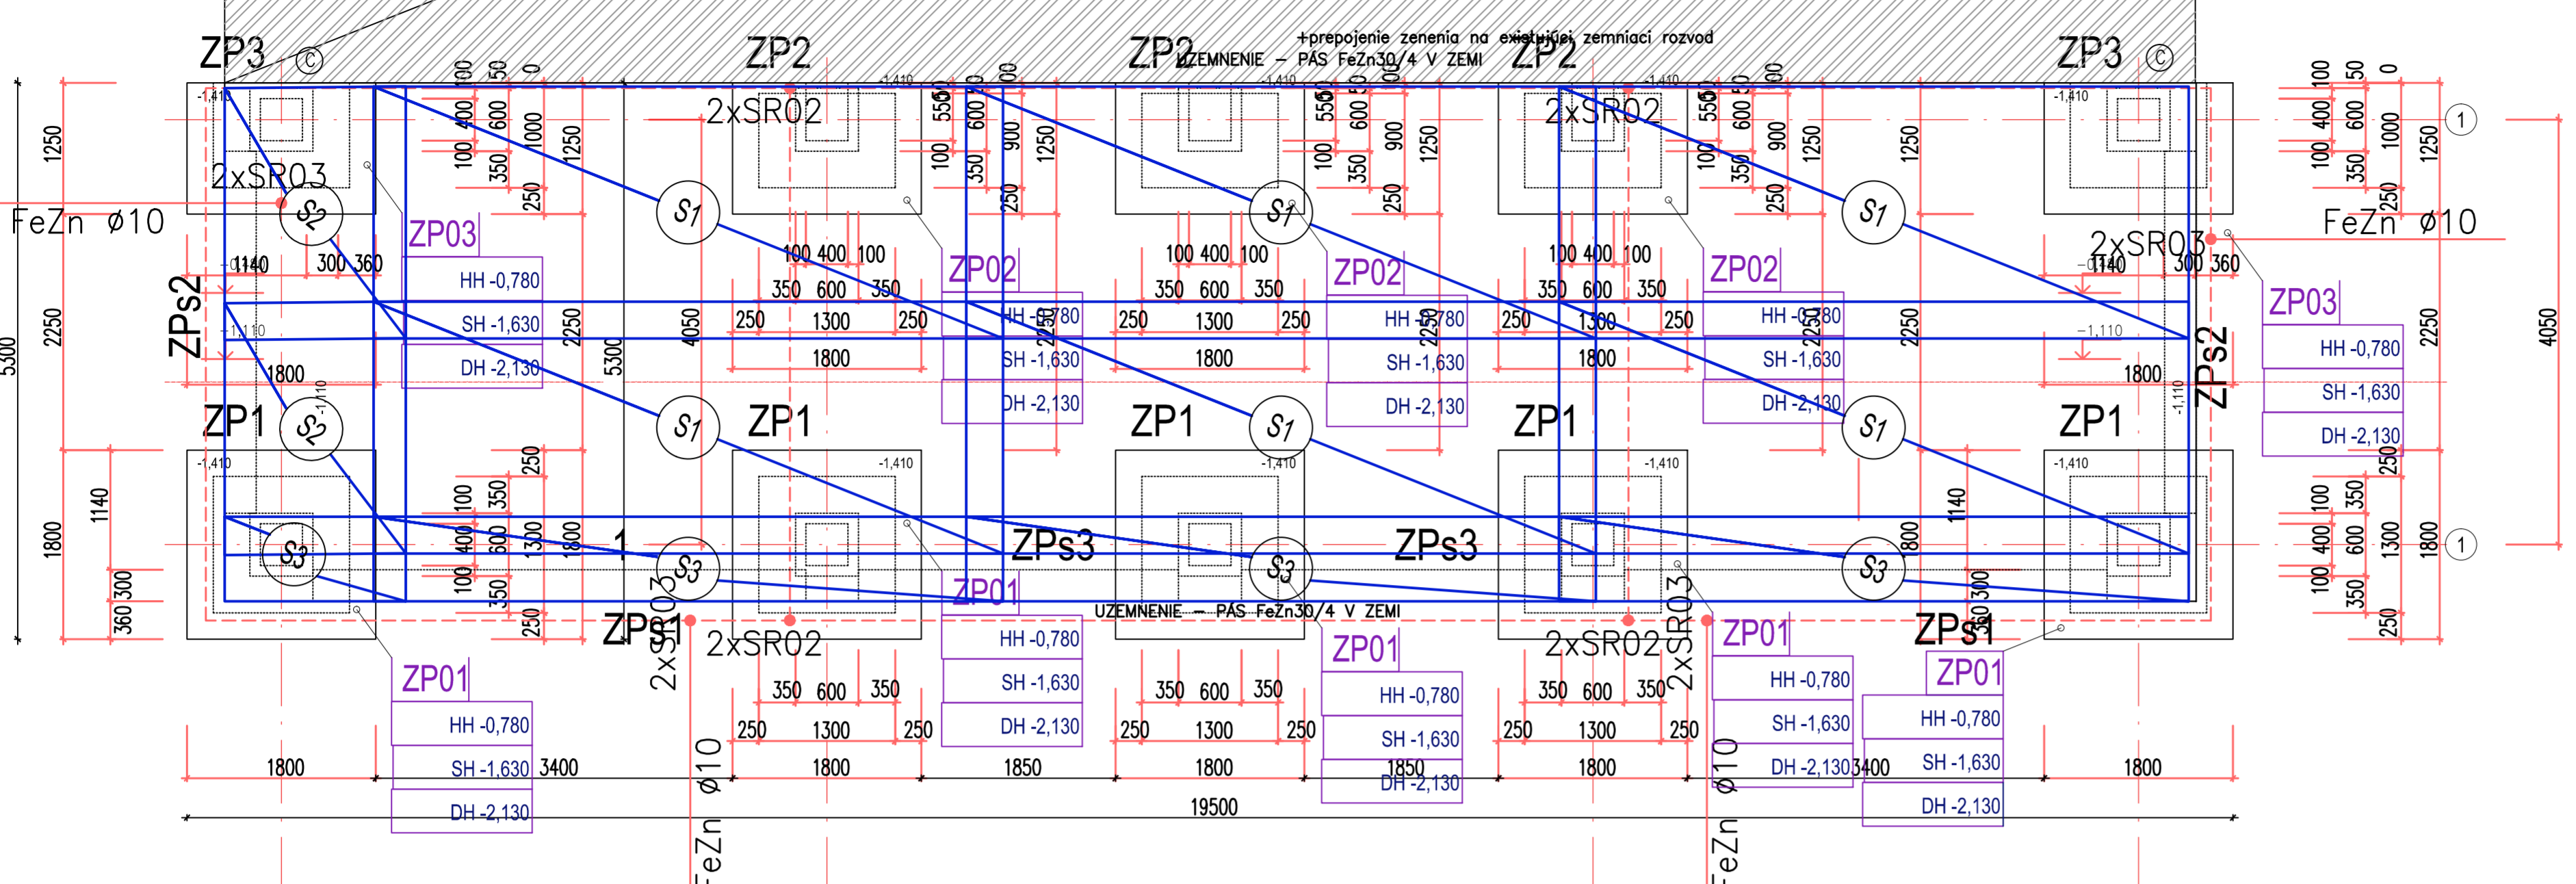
+prepojenie zenenia na existujúci zemniaci rozvod
UZEMNENIE – PÁS FeZn30/4 V ZEMI

ZP3 © ZP2 ZP2 ZP2 ZP3 ©

2xSR02 2xSR02 2xSR03 2xSR03

FeZn ø10 FeZn ø10

ZP03 HH -0,780 SH -1,630 DH -2,130
ZP02 HH -0,780 SH -1,630 DH -2,130
ZP02 HH -0,780 SH -1,630 DH -2,130
ZP02 HH -0,780 SH -1,630 DH -2,130
ZP03 HH -0,780 SH -1,630 DH -2,130

ZPs2 ZPs2

ZP1 ZP1 ZP1 ZP1 ZP1

ZPs3 ZPs3

S1 S1 S1 S1 S1 S1 S2 S2 S3 S3 S3 S3

UZEMNENIE – PÁS FeZn30/4 V ZEMI

ZPs1 ZPs1 2xSR03 2xSR03 2xSR02 2xSR02

ZP01 HH -0,780 SH -1,630 DH -2,130
ZP01 HH -0,780 SH -1,630 DH -2,130
ZP01 HH -0,780 SH -1,630 DH -2,130
ZP01 HH -0,780 SH -1,630 DH -2,130
ZP01 HH -0,780 SH -1,630 DH -2,130

FeZn ø10 FeZn ø10

-1,410 -1,410 -1,410 -1,410 -1,410 -1,410 -1,410 -1,410 -1,410 -1,410
-1,110 -1,110 -1,110 -1,110

1250 2250 1800 5300 1140 360 300 1140 300 360 1800 100 400 100 350 600 350 250 1300 250 1800 4050 5300 2250 1250 100 400 100 350 250 600 1000 550 900 1800 3400 1850 1850 3400 19500 1 1